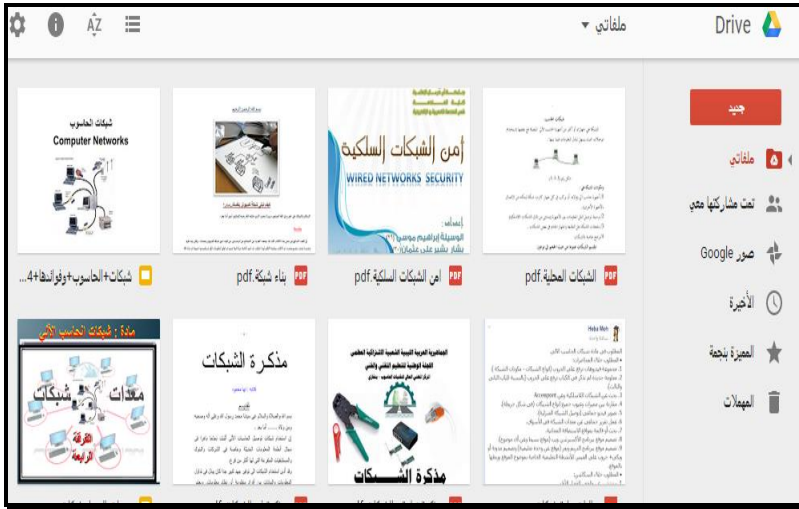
Drive ملفاتي ▾

جديد
ملفاتي
تمت مشاركتها معي
صور Google
الأخيرة
المميزة بنجمة
المهملات

شبكات الحاسوب
Computer Networks

أمن الشبكات السلكية
WIRED NETWORKS SECURITY
إعداد:
الوسيلة إبراهيم موسى
بشار بشير علي عثمان

الشبكات المحلية.pdf
امن الشبكات السلكية.pdf
بناء شبكة.pdf
شبكات+الحاسوب+وفوائدها+4...

مذكرة الشبكات

مذكرة الشبكات

مادة : شبكات الحاسوب الآلي
معدات شبكات
الفرقة الرابعة